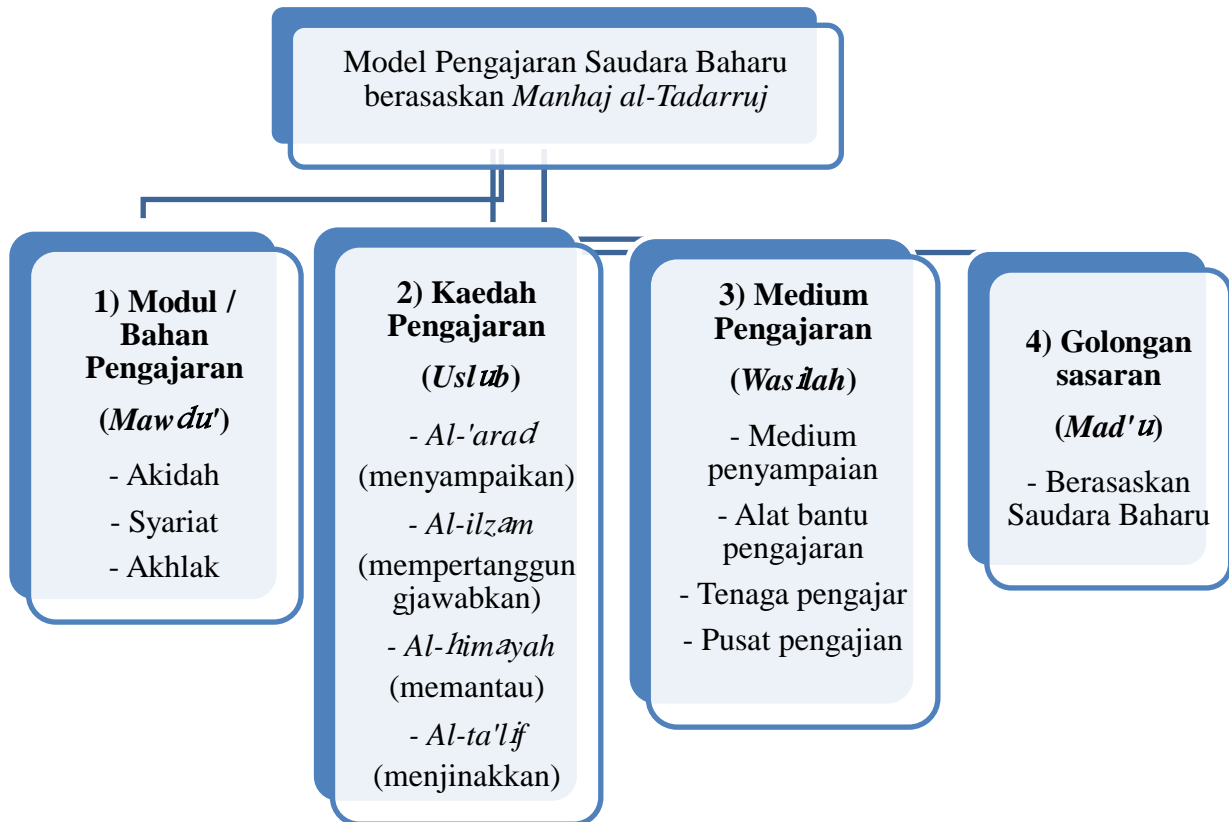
Model Pengajaran Saudara Baharu berasaskan *Manhaj al-Tadarruj*

**1) Modul / Bahan Pengajaran**

**(*Mawḍu'*)**

- Akidah

- Syariat

- Akhlak

**2) Kaedah Pengajaran**

**(*Uslub*)**

- *Al-'araḍ* (menyampaikan)

- *Al-ilzam* (mempertanggungjawabkan)

- *Al-ḥimayah* (memantau)

- *Al-ta'lif* (menjinakkan)

**3) Medium Pengajaran**

**(*Wasilah*)**

- Medium penyampaian

- Alat bantu pengajaran

- Tenaga pengajar

- Pusat pengajian

**4) Golongan sasaran**

**(*Mad'u*)**

- Berasaskan Saudara Baharu